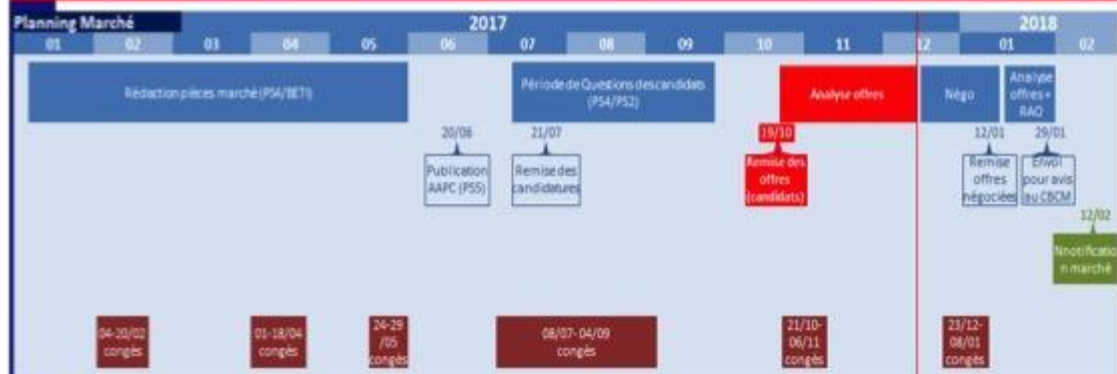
Planning Marché

2017

2018

01 02 03 04 05 06 07 08 09 10 11 12 01 02

Rédaction pièces marché (PS4/BETI)

Période de Questions des candidats (PS4/PS2)

Analyse offres

Négo

Analyse offres + RAO

20/06

Publication AAPC (PS5)

21/07

Remise des candidatures

19/10

Remise des offres (candidats)

12/01

Remise offres négociées

29/01

Envoi pour avis au CBCM

12/02

Nnotification marché

04-20/02 congés

01-18/04 congés

24-29 /05 congés

08/07- 04/09 congés

21/10- 06/11 congés

23/12- 08/01 congés